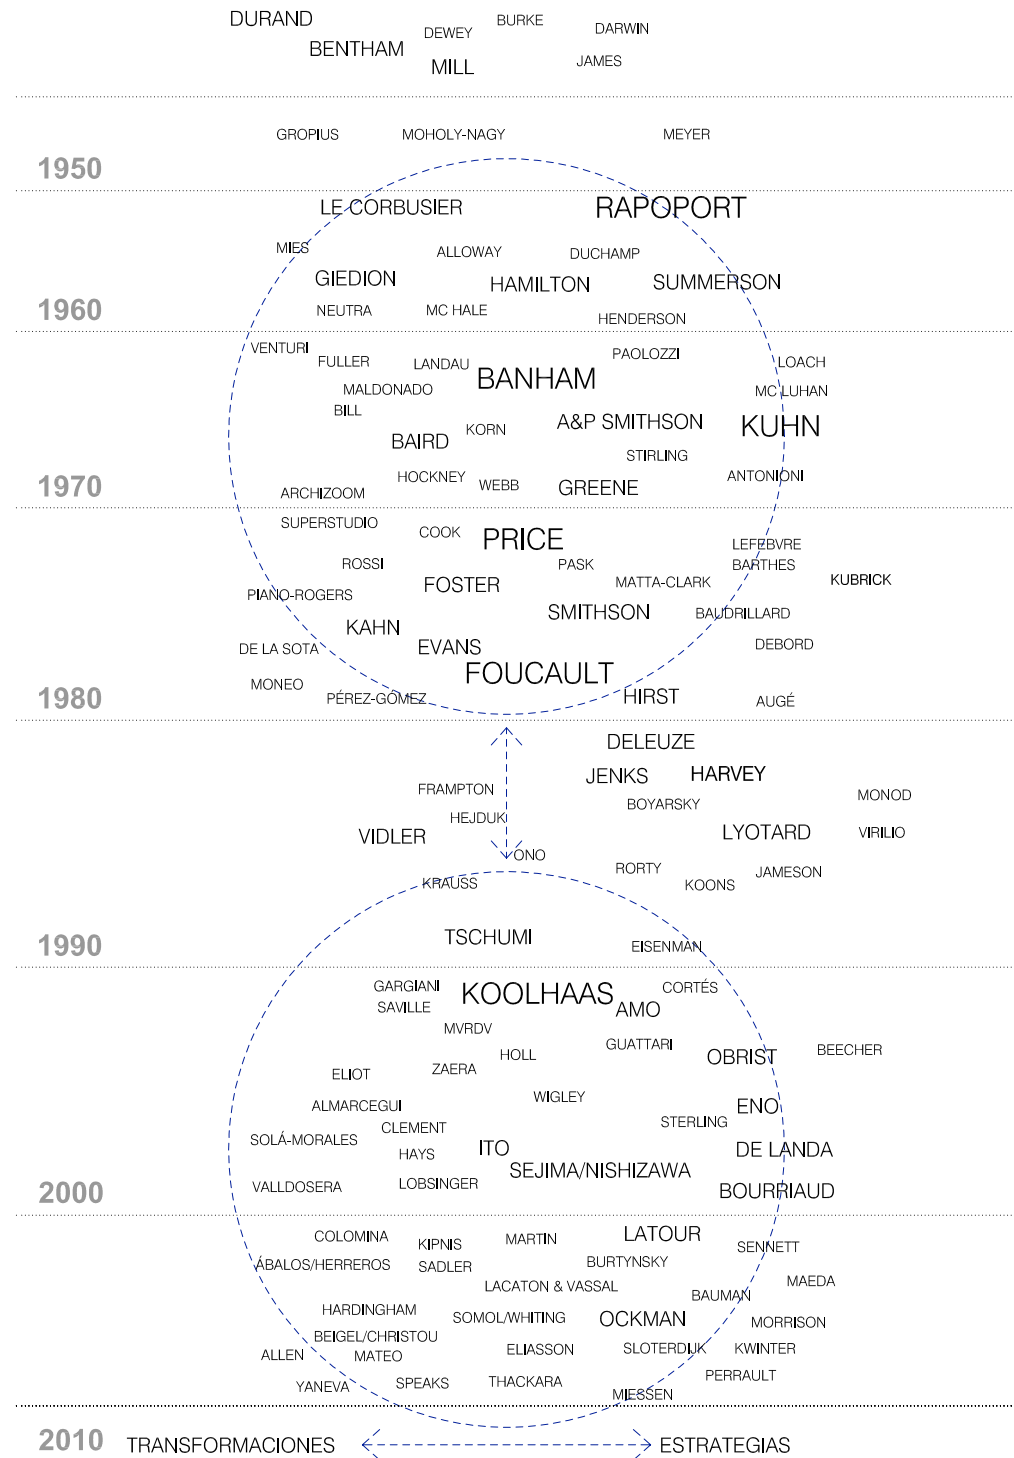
DURAND
BENTHAM
DEWEY
MILL
BURKE
DARWIN
JAMES

GROPIUS
MOHOLY-NAGY
MEYER

1950

LE CORBUSIER
RAPOPORT
MIES
ALLOWAY
DUCHAMP
GIEDION
HAMILTON
SUMMERSON
NEUTRA
MC HALE
HENDERSON

1960

VENTURI
FULLER
LANDAU
BANHAM
PAOLOZZI
LOACH
MALDONADO
MC LUHAN
BILL
BAIRD
KORN
A&P SMITHSON
KUHN
STIRLING
HOCKNEY
WEBB
GREENE
ANTONIONI
ARCHIZOOM

1970

SUPERSTUDIO
COOK
PRICE
LEFEBVRE
ROSSI
PASK
BARTHES
FOSTER
MATTA-CLARK
KUBRICK
PIANO-ROGERS
SMITHSON
BAUDRILLARD
KAHN
DE LA SOTA
EVANS
DEBORD
FOUCAULT
MONEO
PÉREZ-GOMEZ
HIRST
AUGÉ

1980

DELEUZE
JENKS
HARVEY
FRAMPTON
BOYARSKY
MONOD
HEJDUK
VIDLER
LYOTARD
VIRILIO
ONO
RORTY
JAMESON
KRAUSS
KOONS

TSCHUMI
EISENMAN

1990

GARGIANI
KOOLHAAS
CORTÉS
SAVILLE
AMO
MVRDV
GUATTARI
HOLL
OBRIST
BEECHER
ELIOT
ZAERA
WIGLEY
ALMARCEGUI
ENO
CLEMENT
STERLING
SOLÁ-MORALES
ITO
HAYS
DE LANDA
SEJIMA/NISHIZAWA
VALLDOSERA
LOBSINGER
BOURRIAUD

2000

COLOMINA
KIPNIS
MARTIN
LATOUR
SENNETT
ÁBALOS/HERREROS
SADLER
BURTYNSKY
LACATON & VASSAL
MAEDA
BAUMAN
HARDINGHAM
SOMOL/WHITING
OCKMAN
MORRISON
BEIGEL/CHRISTOU
ALLEN
MATEO
ELIASSON
SLOTERDIJK
KWINTER
PERRAULT
YANEVA
SPEAKS
THACKARA
MIESSEN

2010
TRANSFORMACIONES
ESTRATEGIAS